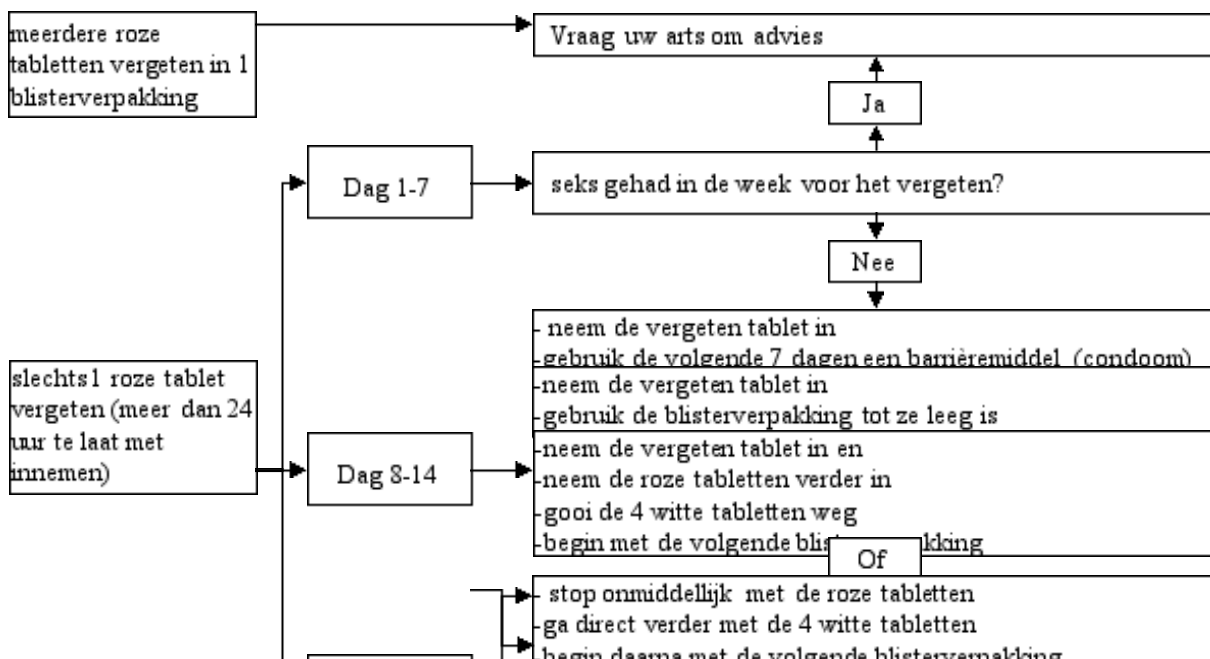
meerdere roze tabletten vergeten in 1 blisterverpakking

Vraag uw arts om advies

Ja

Dag 1-7

seks gehad in de week voor het vergeten?

Nee

- neem de vergeten tablet in
-gebruik de volgende 7 dagen een barrièremiddel (condoom)

slechts1 roze tablet vergeten (meer dan 24 uur te laat met innemen)

-neem de vergeten tablet in
-gebruik de blisterverpakking tot ze leeg is

Dag 8-14

-neem de vergeten tablet in en
-neem de roze tabletten verder in
-gooi de 4 witte tabletten weg
-begin met de volgende bli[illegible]kking

Of

- stop onmiddellijk met de roze tabletten
-ga direct verder met de 4 witte tabletten
-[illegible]